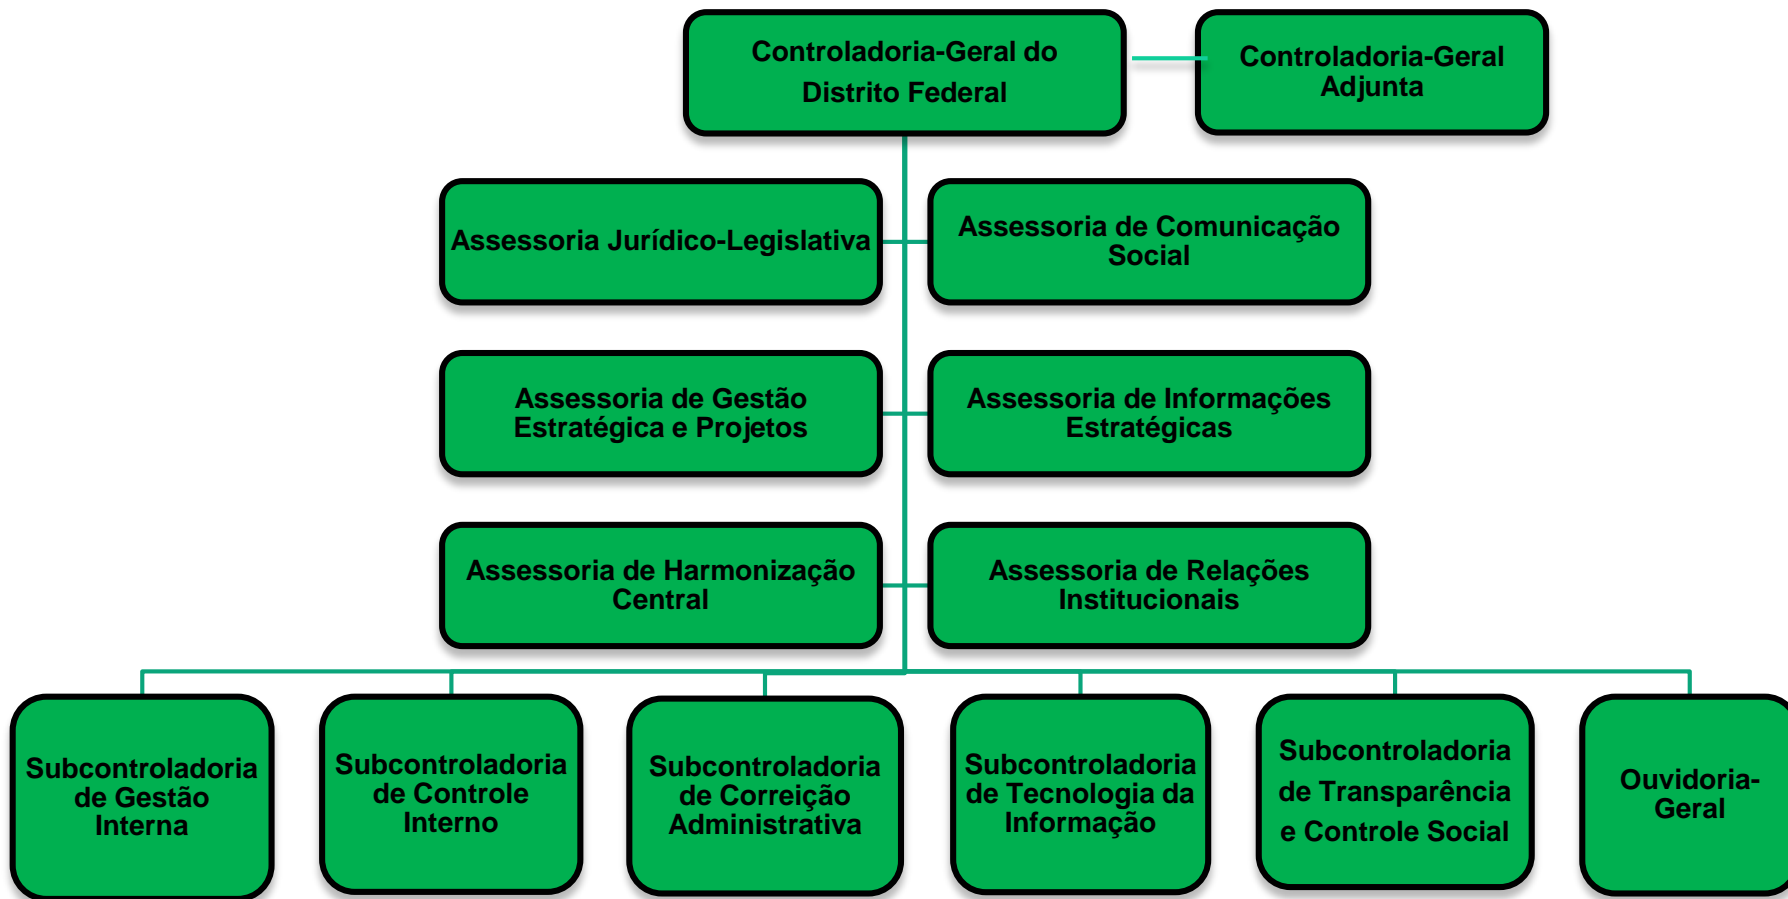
Controladoria-Geral do Distrito Federal

Controladoria-Geral Adjunta

Assessoria Jurídico-Legislativa

Assessoria de Comunicação Social

Assessoria de Gestão Estratégica e Projetos

Assessoria de Informações Estratégicas

Assessoria de Harmonização Central

Assessoria de Relações Institucionais

Subcontroladoria de Gestão Interna

Subcontroladoria de Controle Interno

Subcontroladoria de Correição Administrativa

Subcontroladoria de Tecnologia da Informação

Subcontroladoria de Transparência e Controle Social

Ouvidoria-Geral